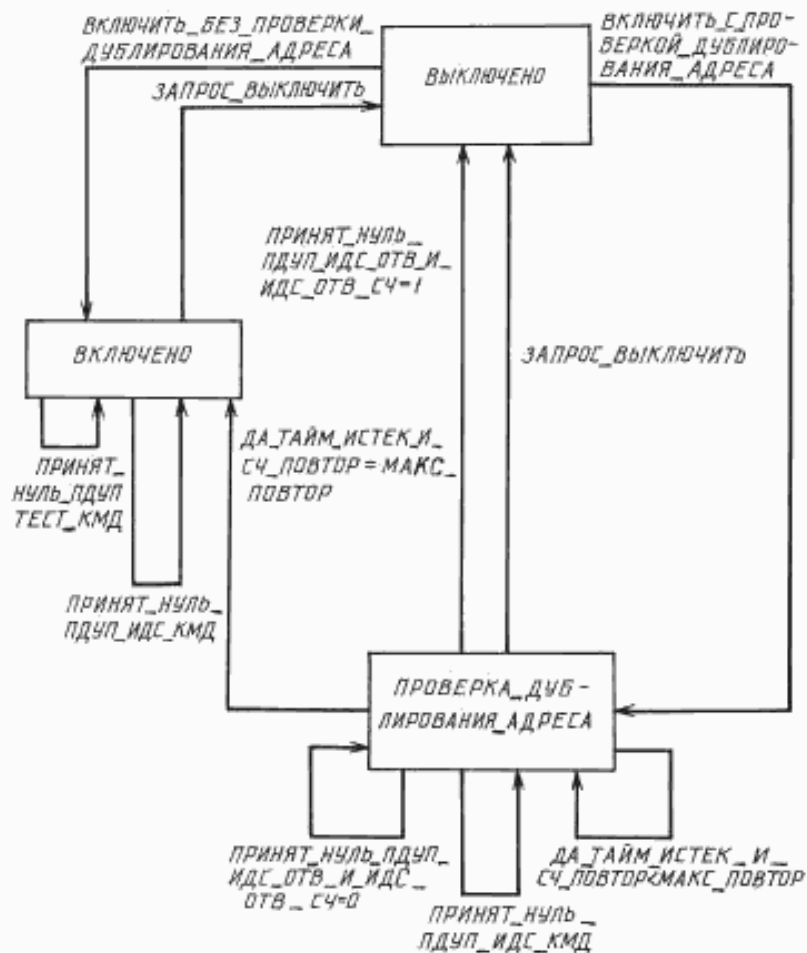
ВКЛЮЧИТЬ_БЕЗ_ПРОВЕРКИ_ДУБЛИРОВАНИЯ_АДРЕСА

ВКЛЮЧИТЬ_С_ПРОВЕРКОЙ_ДУБЛИРОВАНИЯ_АДРЕСА

ЗАПРОС_ВЫКЛЮЧИТЬ

ВЫКЛЮЧЕНО

ПРИНЯТ_НУЛЬ_ПДУП_ИДС_ОТВ_И_ИДС_ОТВ_СЧ=1

ВКЛЮЧЕНО

ЗАПРОС_ВЫКЛЮЧИТЬ

ДА_ТАЙМ_ИСТЕК_И_СЧ_ПОВТОР=МАКС_ПОВТОР

ПРИНЯТ_НУЛЬ_ПДУП ТЕСТ_КМД

ПРИНЯТ_НУЛЬ_ПДУП_ИДС_КМД

ПРОВЕРКА_ДУБЛИРОВАНИЯ_АДРЕСА

ПРИНЯТ_НУЛЬ_ПДУП_ИДС_ОТВ_И_ИДС_ОТВ_СЧ=0

ДА_ТАЙМ_ИСТЕК_И_СЧ_ПОВТОР<МАКС_ПОВТОР

ПРИНЯТ_НУЛЬ_ПДУП_ИДС_КМД